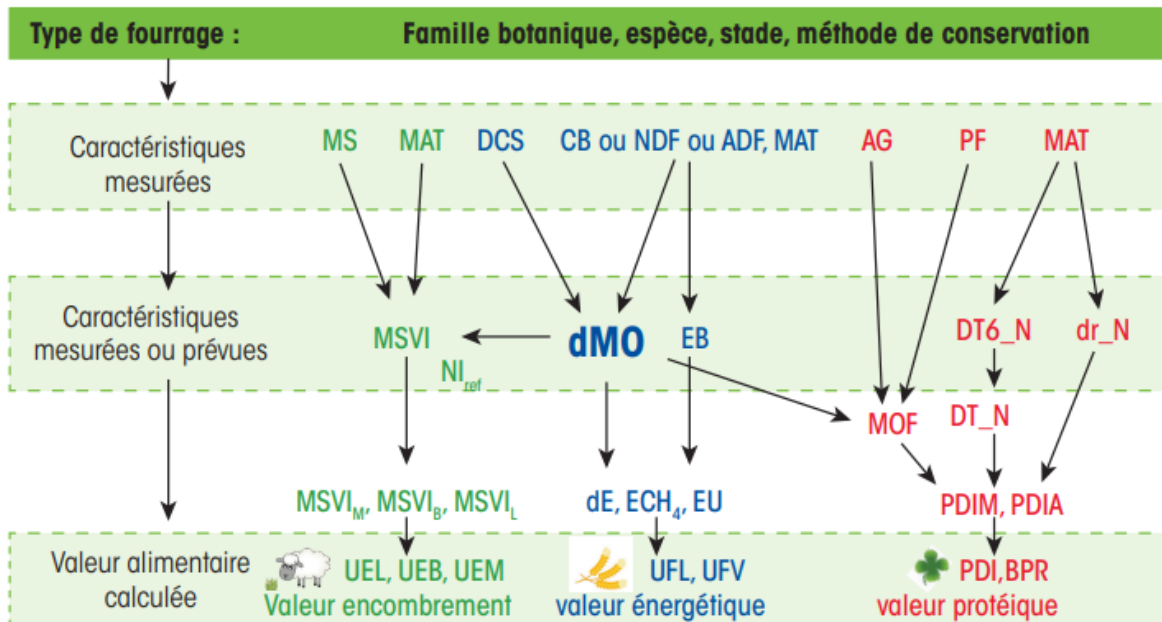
Type de fourrage : Famille botanique, espèce, stade, méthode de conservation

Caractéristiques mesurées

MS MAT DCS CB ou NDF ou ADF, MAT AG PF MAT

Caractéristiques mesurées ou prévues

MSVI $NI_{ref}$ dMO EB DT6_N dr_N

MOF DT_N

$MSVI_M$, $MSVI_B$, $MSVI_L$ dE, $ECH_4$, EU PDIM, PDIA

Valeur alimentaire calculée

UEL, UEB, UEM
Valeur encombrement

UFL, UFV
valeur énergétique

PDI,BPR
valeur protéique